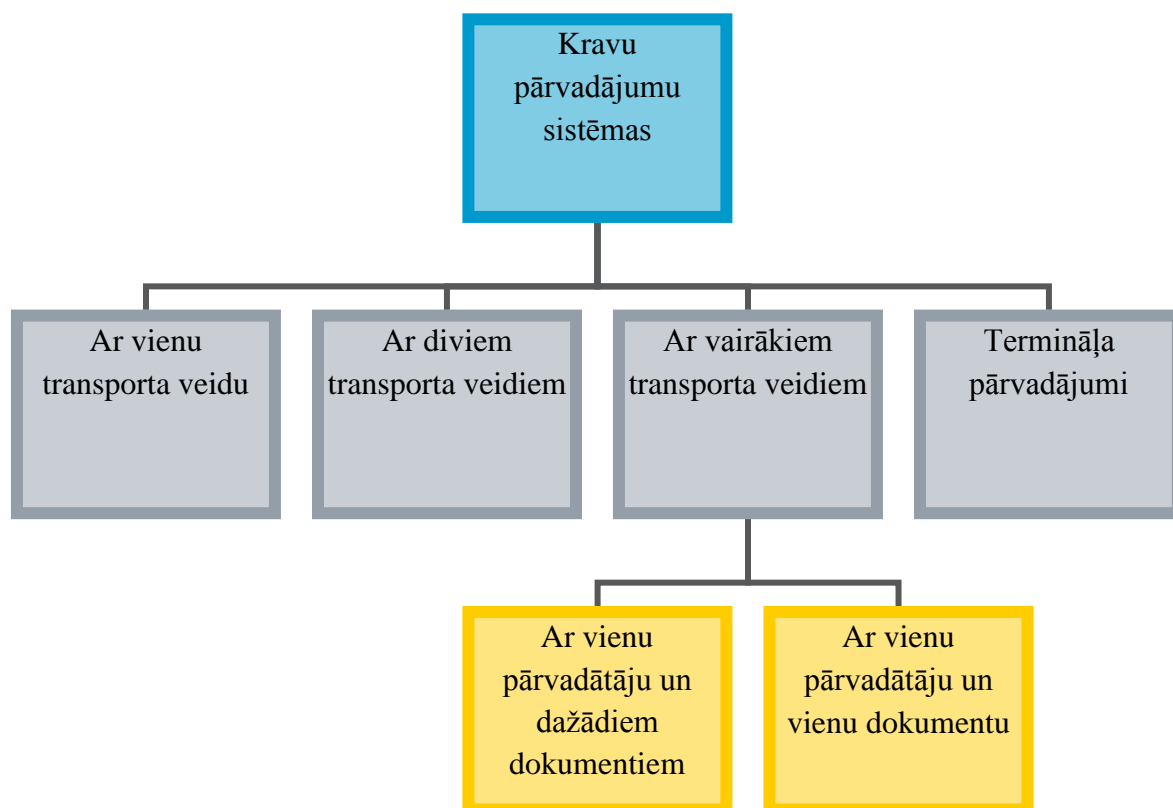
Kravu pārvadājumu sistēmas

Ar vienu transporta veidu

Ar diviem transporta veidiem

Ar vairākiem transporta veidiem

Termināļa pārvadājumi

Ar vienu pārvadātāju un dažādiem dokumentiem

Ar vienu pārvadātāju un vienu dokumentu